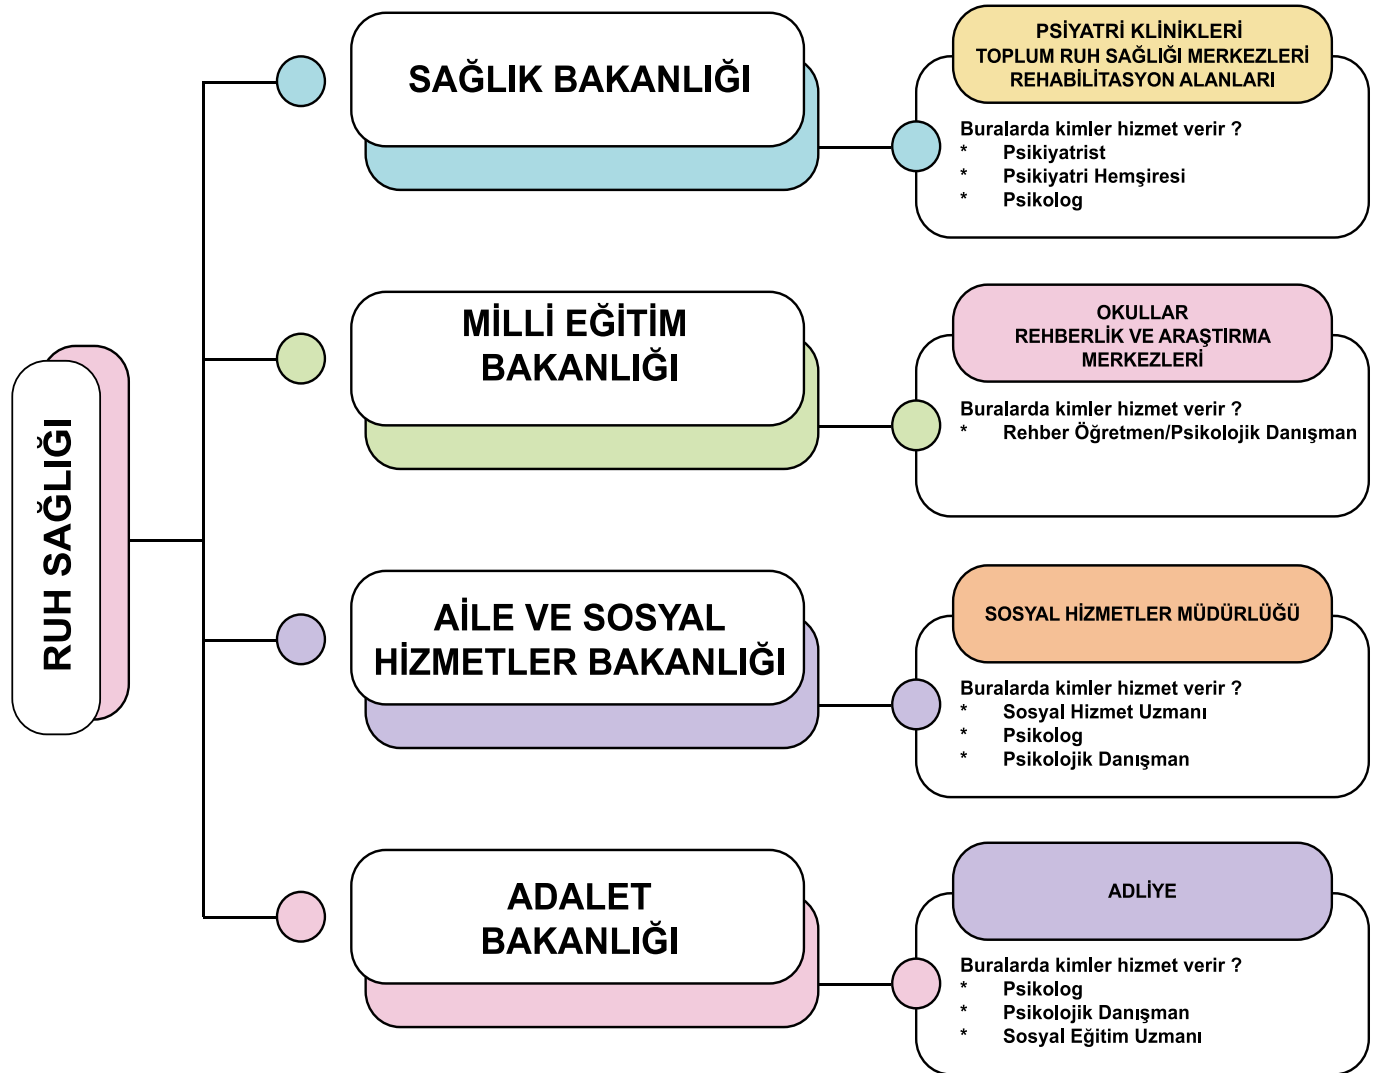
RUH SAĞLIĞI

SAĞLIK BAKANLIĞI

PSİYATRİ KLİNİKLERİ
TOPLUM RUH SAĞLIĞI MERKEZLERİ
REHABİLİTASYON ALANLARI

Buralarda kimler hizmet verir ?
* Psikiyatrist
* Psikiyatri Hemşiresi
* Psikolog

MİLLİ EĞİTİM BAKANLIĞI

OKULLAR
REHBERLİK VE ARAŞTIRMA MERKEZLERİ

Buralarda kimler hizmet verir ?
* Rehber Öğretmen/Psikolojik Danışman

AİLE VE SOSYAL HİZMETLER BAKANLIĞI

SOSYAL HİZMETLER MÜDÜRLÜĞÜ

Buralarda kimler hizmet verir ?
* Sosyal Hizmet Uzmanı
* Psikolog
* Psikolojik Danışman

ADALET BAKANLIĞI

ADLİYE

Buralarda kimler hizmet verir ?
* Psikolog
* Psikolojik Danışman
* Sosyal Eğitim Uzmanı